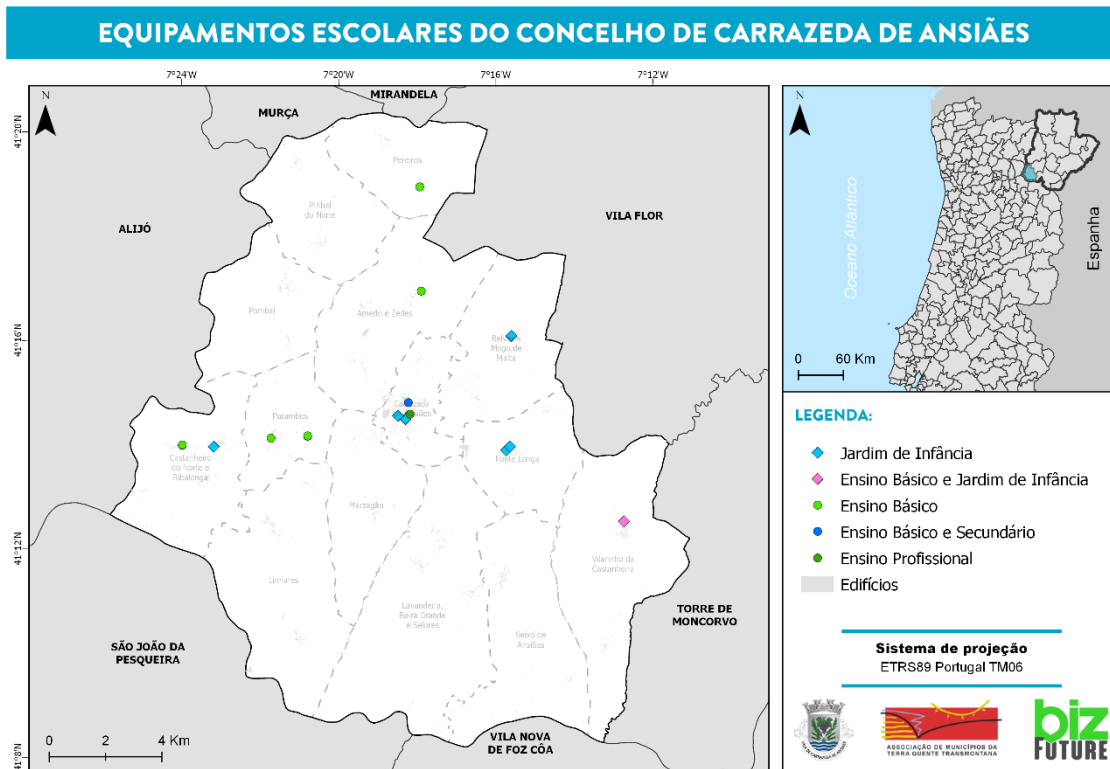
EQUIPAMENTOS ESCOLARES DO CONCELHO DE CARRAZEDA DE ANSIÃES

7°24'W
7°20'W
7°16'W
7°12'W

41°20'N
41°16'N
41°12'N
41°8'N

MIRANDELA
MURÇA
ALIJÓ
VILA FLOR
SÃO JOÃO DA PESQUEIRA
TORRE DE MONCORVO
VILA NOVA DE FOZ CÔA

Pereiros
Pinhal do Norte
Amedo e Zedes
Pombal
Belver e Mogo de Malta
Parambos
Carrazeda de Ansiães
Castanheiro do Norte e Ribalonga
Fonte Longa
Marzagão
Vilarinho da Castanheira
Linhares
Lavandeira, Beira Grande e Selores
Seixo de Ansiães

0 2 4 Km

Oceano Atlântico
Espanha
0 60 Km

LEGENDA:
Jardim de Infância
Ensino Básico e Jardim de Infância
Ensino Básico
Ensino Básico e Secundário
Ensino Profissional
Edifícios

Sistema de projeção
ETRS89 Portugal TM06

ASSOCIAÇÃO DE MUNICÍPIOS DA TERRA QUENTE TRANSMONTANA
biz FUTURE